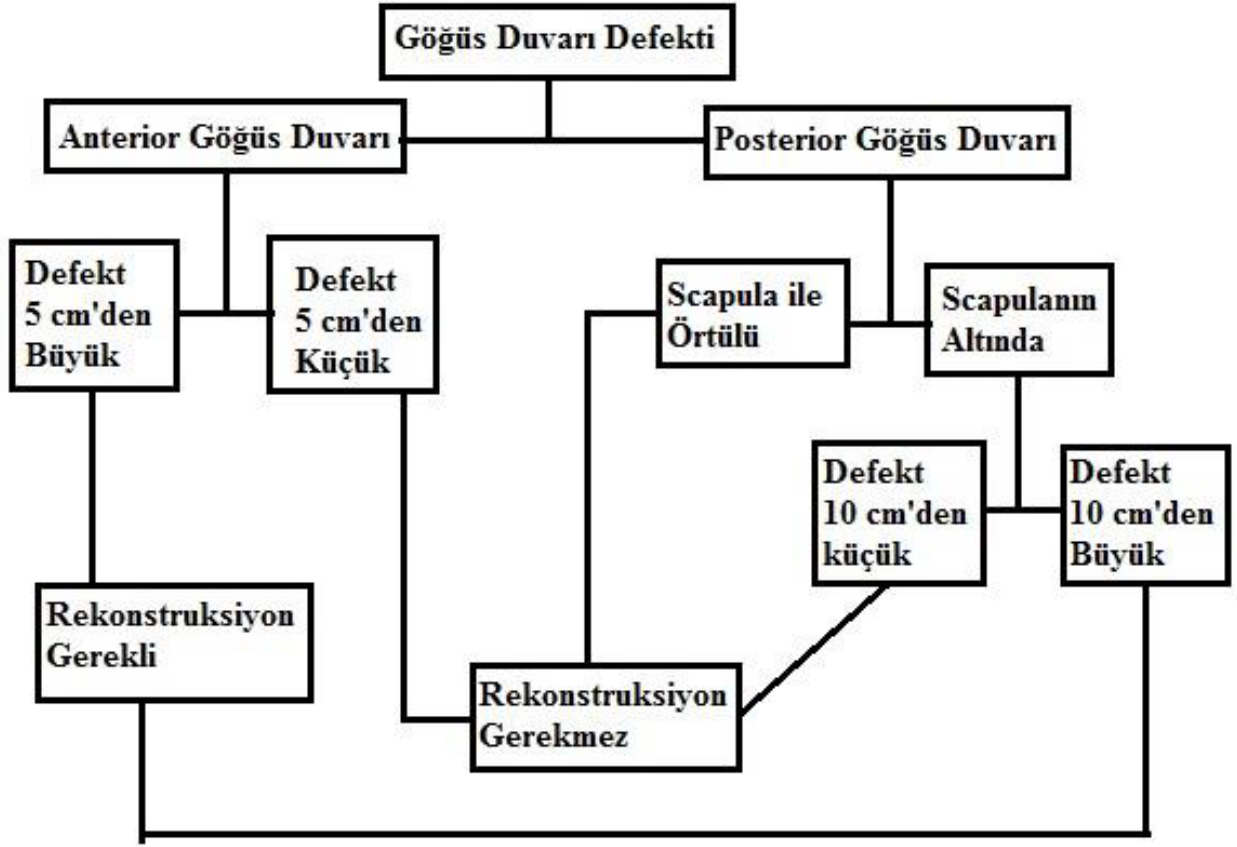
Göğüs Duvarı Defekti

Anterior Göğüs Duvarı

Posterior Göğüs Duvarı

Defekt 5 cm'den Büyük

Defekt 5 cm'den Küçük

Scapula ile Örtülü

Scapulanın Altında

Defekt 10 cm'den küçük

Defekt 10 cm'den Büyük

Rekonstruksiyon Gerekli

Rekonstruksiyon Gerekmez